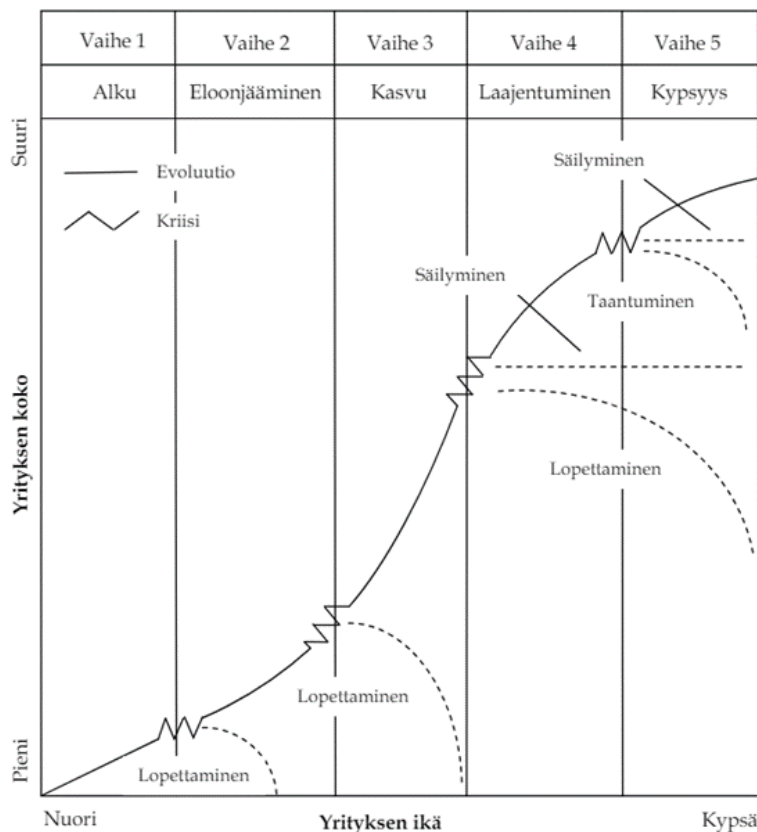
| Vaihe 1 | Vaihe 2 | Vaihe 3 | Vaihe 4 | Vaihe 5 |
|---|---|---|---|---|
| Alku | Eloonjääminen | Kasvu | Laajentuminen | Kypsyys |

Suuri

Evoluutio

Kriisi

Säilyminen

Säilyminen

Taantuminen

Yrityksen koko

Lopettaminen

Lopettaminen

Lopettaminen

Pieni

Nuori

Yrityksen ikä

Kypsä